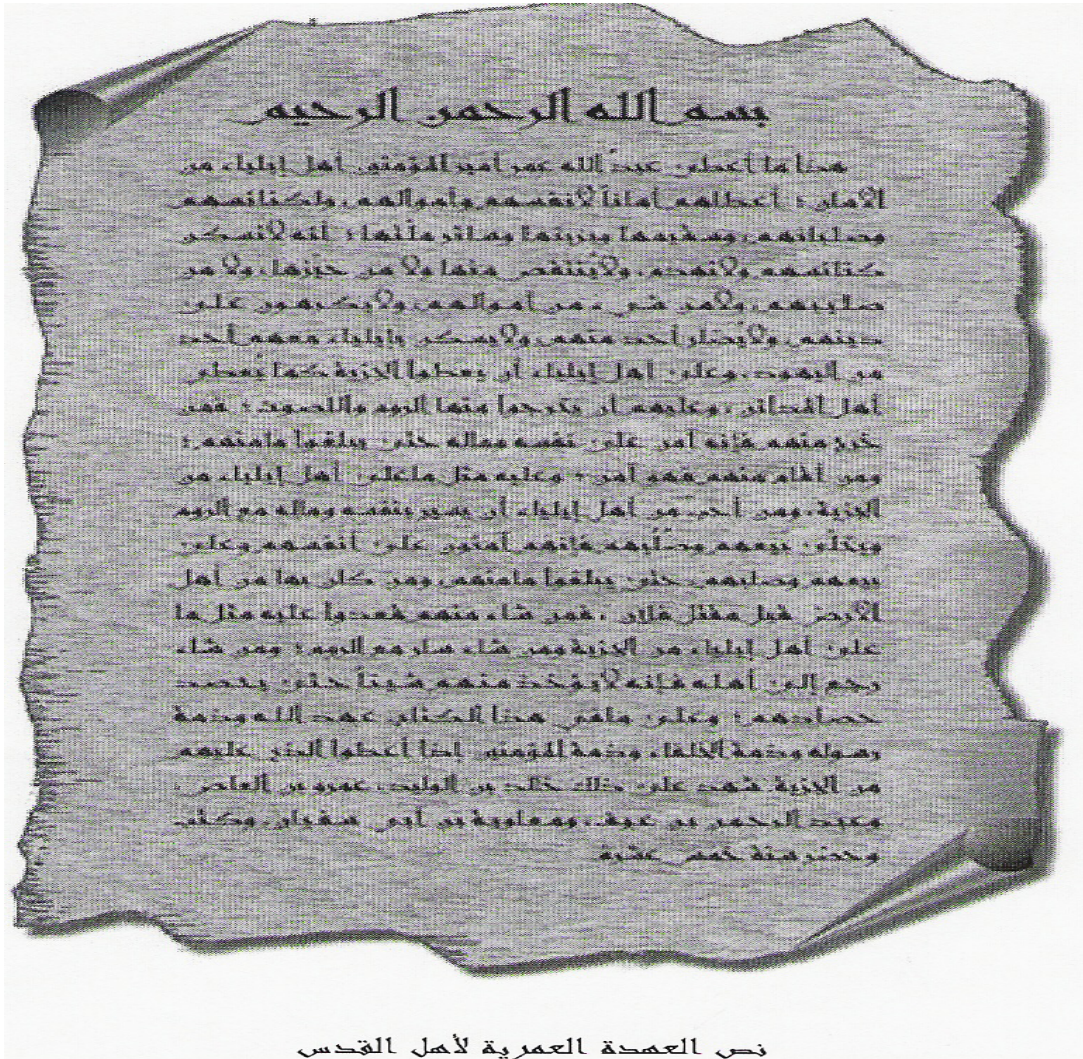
بسم الله الرحمن الرحيم

هذا ما أعطى عبد الله عمر أمير المؤمنين أهل إيلياء من الأمان، أعطاهم أمانا لأنفسهم وأموالهم، ولكنائسهم وصلبانهم، وسقيمها وبريئها وسائر ملتها، أنه لا تسكن كنائسهم ولا تهدم، ولا ينتقص منها ولا من حيزها، ولا من صليبهم، ولا من شيء من أموالهم، ولا يكرهون على دينهم، ولا يضار أحد منهم، ولا يسكن بإيلياء معهم أحد من اليهود. وعلى أهل إيلياء أن يعطوا الجزية كما يعطي أهل المدائن، وعليهم أن يخرجوا منها الروم واللصوت، فمن خرج منهم فإنه آمن على نفسه وماله حتى يبلغوا مأمنهم، ومن أقام منهم فهو آمن، وعليه مثل ما على أهل إيلياء من الجزية، ومن أحب من أهل إيلياء أن يسير بنفسه وماله مع الروم ويخلي بيعهم وصلبهم فإنهم آمنون على أنفسهم وعلى بيعهم وصلبهم حتى يبلغوا مأمنهم، ومن كان بها من أهل الأرض قبل مقتل فلان، فمن شاء منهم قعد وعليه مثل ما على أهل إيلياء من الجزية، ومن شاء سار مع الروم، ومن شاء رجع إلى أهله فإنه لا يؤخذ منهم شيئا حتى يحصد حصادهم، وعلى ما في هذا الكتاب عهد الله وذمة رسوله وذمة الخلفاء وذمة المؤمنين إذا أعطوا الذي عليهم من الجزية. شهد على ذلك خالد بن الوليد، عمرو بن العاص، وعبد الرحمن بن عوف، ومعاوية بن أبي سفيان، وكتب وحضر سنة خمس عشرة

نص العهدة العمرية لأهل القدس